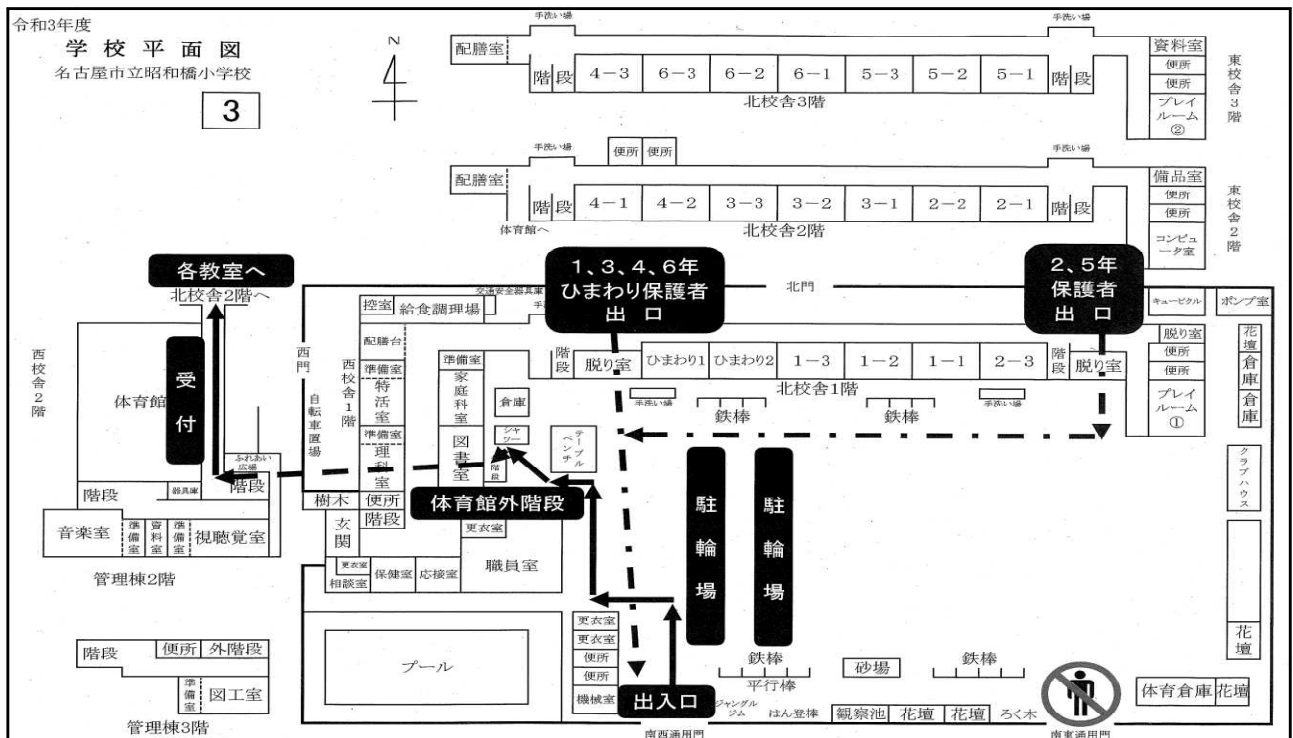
令和3年度
学校平面図
名古屋市立昭和橋小学校
3

N

手洗い場
手洗い場
配膳室
階段 4−3 6−3 6−2 6−1 5−3 5−2 5−1 階段
北校舎3階
資料室
便所
便所
プレイルーム②
東校舎3階

手洗い場
便所 便所
手洗い場
配膳室
階段 4−1 4−2 3−3 3−2 3−1 2−2 2−1 階段
体育館へ
北校舎2階
備品室
便所
便所
コンピュータ室
東校舎2階

各教室へ
北校舎2階へ
1、3、4、6年
ひまわり保護者
出口
北門
2、5年
保護者
出口
交通安全器具庫
キュービクル
ポンプ室

西校舎2階
体育館
受付
西門
自転車置場
西校舎1階
控室
給食調理場
配膳台
準備室
特活室
準備室
理科室
準備室
家庭科室
図書室
倉庫
シャワー
階段
テーブルベンチ
階段 脱り室 ひまわり1 ひまわり2 1−3 1−2 1−1 2−3 階段 脱り室
北校舎1階
手洗い場
鉄棒
鉄棒
手洗い場
脱り室
便所
便所
プレイルーム①
花壇
倉庫
倉庫
クラブハウス

ふれあい広場
器具庫
階段
階段
樹木
便所
階段
体育館外階段
駐輪場
駐輪場
音楽室 準備室 資料室 準備室 視聴覚室
管理棟2階
玄関
更衣室
相談室
保健室
応接室
更衣室
職員室

更衣室
更衣室
便所
便所
機械室
プール
出入口
ジャングルジム
はん登棒
鉄棒
平行棒
砂場
鉄棒
観察池
花壇
花壇
ろく木
体育倉庫
花壇
花壇
南西通用門
南東通用門

階段 便所 外階段
準備室 図工室
管理棟3階